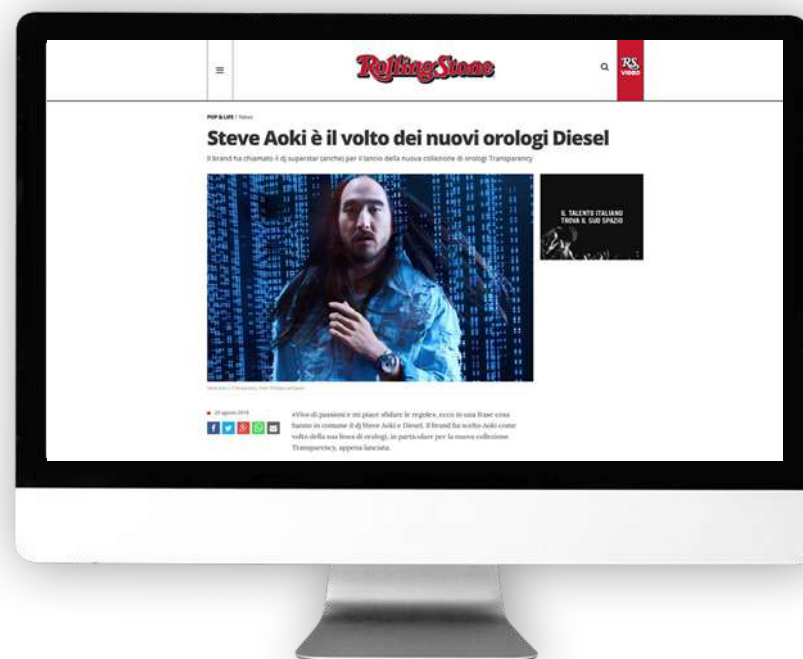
RollingStone

RS VIDEO

POP & LIFE | News

Steve Aoki è il volto dei nuovi orologi Diesel

Il brand ha chiamato il dj superstar (anche) per il lancio della nuova collezione di orologi Transparency

IL TALENTO ITALIANO TROVA IL SUO SPAZIO

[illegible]

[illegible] agosto 2018

«Vivo di passioni e mi piace sfidare le regole», ecco in una frase cosa hanno in comune il dj Steve Aoki e Diesel. Il brand ha scelto Aoki come volto della sua linea di orologi, in particolare per la nuova collezione Transparency, appena lanciata.